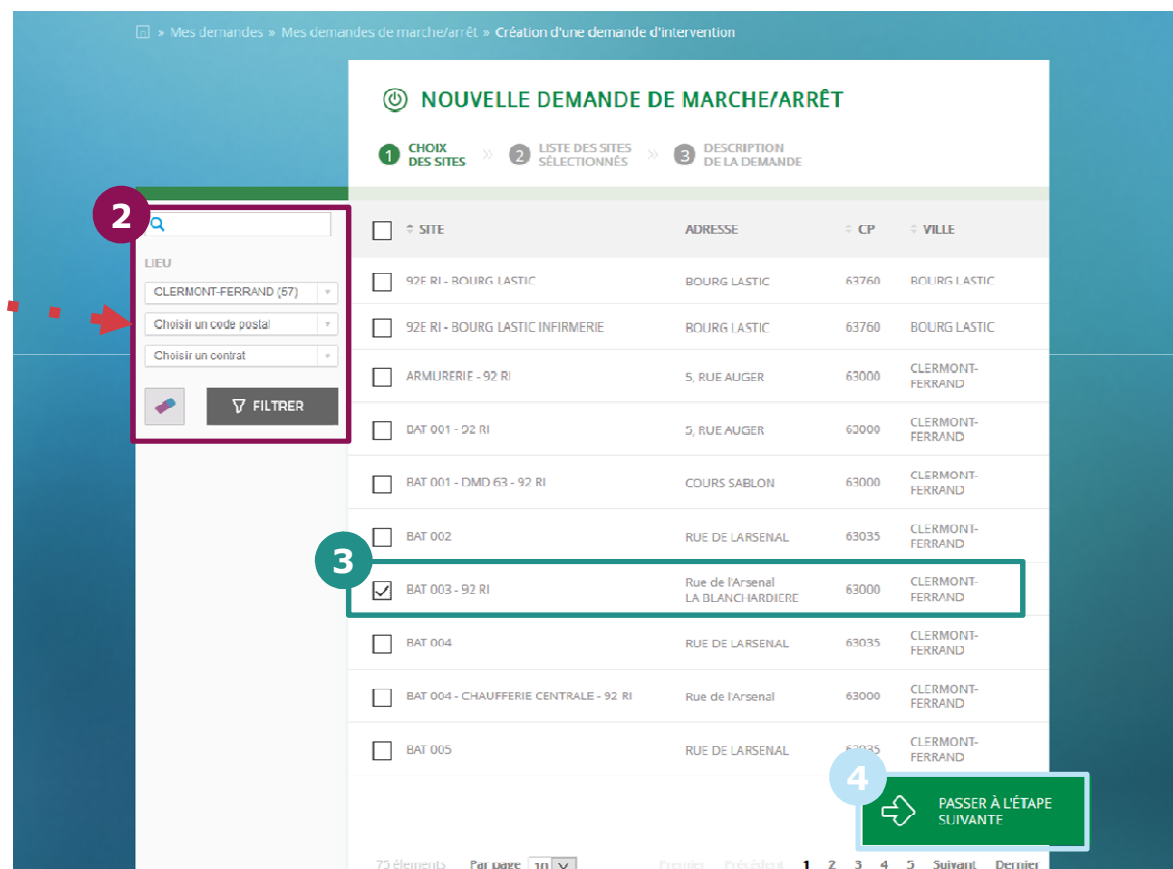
» Mes demandes » Mes demandes de marche/arrêt » Création d'une demande d'intervention

NOUVELLE DEMANDE DE MARCHE/ARRÊT

1 CHOIX DES SITES » 2 LISTE DES SITES SÉLECTIONNÉS » 3 DESCRIPTION DE LA DEMANDE

2

LIEU

CLERMONT-FERRAND (57)

Choisir un code postal

Choisir un contrat

FILTRER

| | SITE | ADRESSE | CP | VILLE |
|---|---|---|---|---|
| | 92E RI - BOURG LASTIC | BOURG LASTIC | 63760 | BOURG LASTIC |
| | 92E RI - BOURG LASTIC INFIRMERIE | BOURG LASTIC | 63760 | BOURG LASTIC |
| | ARMURERIE - 92 RI | 5, RUE AUGER | 63000 | CLERMONT-FERRAND |
| | BAT 001 - 92 RI | 5, RUE AUGER | 63000 | CLERMONT-FERRAND |
| | BAT 001 - DMD 63 - 92 RI | COURS SABLON | 63000 | CLERMONT-FERRAND |
| | BAT 002 | RUE DE LARSENAL | 63035 | CLERMONT-FERRAND |
| ✓ | BAT 003 - 92 RI | Rue de l'Arsenal LA BLANCHARDIERE | 63000 | CLERMONT-FERRAND |
| | BAT 004 | RUE DE LARSENAL | 63035 | CLERMONT-FERRAND |
| | BAT 004 - CHAUFFERIE CENTRALE - 92 RI | Rue de l'Arsenal | 63000 | CLERMONT-FERRAND |
| | BAT 005 | RUE DE LARSENAL | 63035 | CLERMONT-FERRAND |

3

4

PASSER À L'ÉTAPE SUIVANTE

75 éléments Par page 10 Premier Précédent 1 2 3 4 5 Suivant Dernier